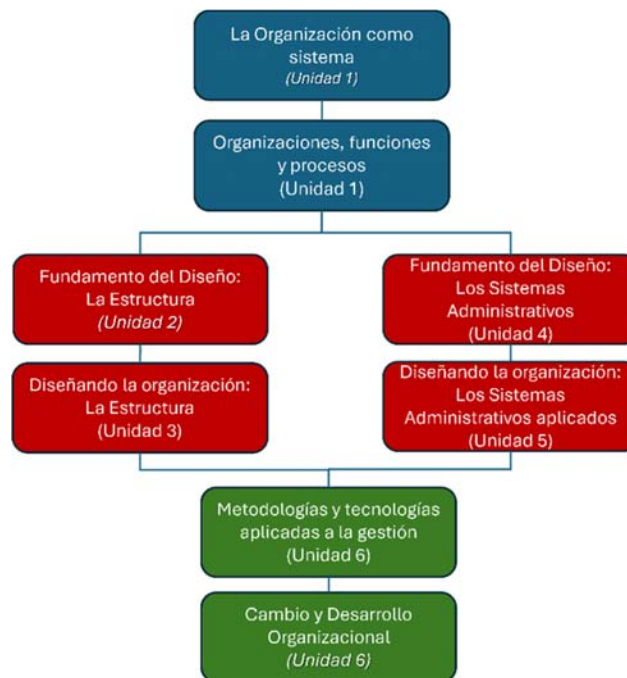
La Organización como sistema
(Unidad 1)

Organizaciones, funciones y procesos
(Unidad 1)

Fundamento del Diseño: La Estructura
(Unidad 2)

Diseñando la organización: La Estructura
(Unidad 3)

Fundamento del Diseño: Los Sistemas Administrativos
(Unidad 4)

Diseñando la organización: Los Sistemas Administrativos aplicados
(Unidad 5)

Metodologías y tecnologías aplicadas a la gestión
(Unidad 6)

Cambio y Desarrollo Organizacional
(Unidad 6)